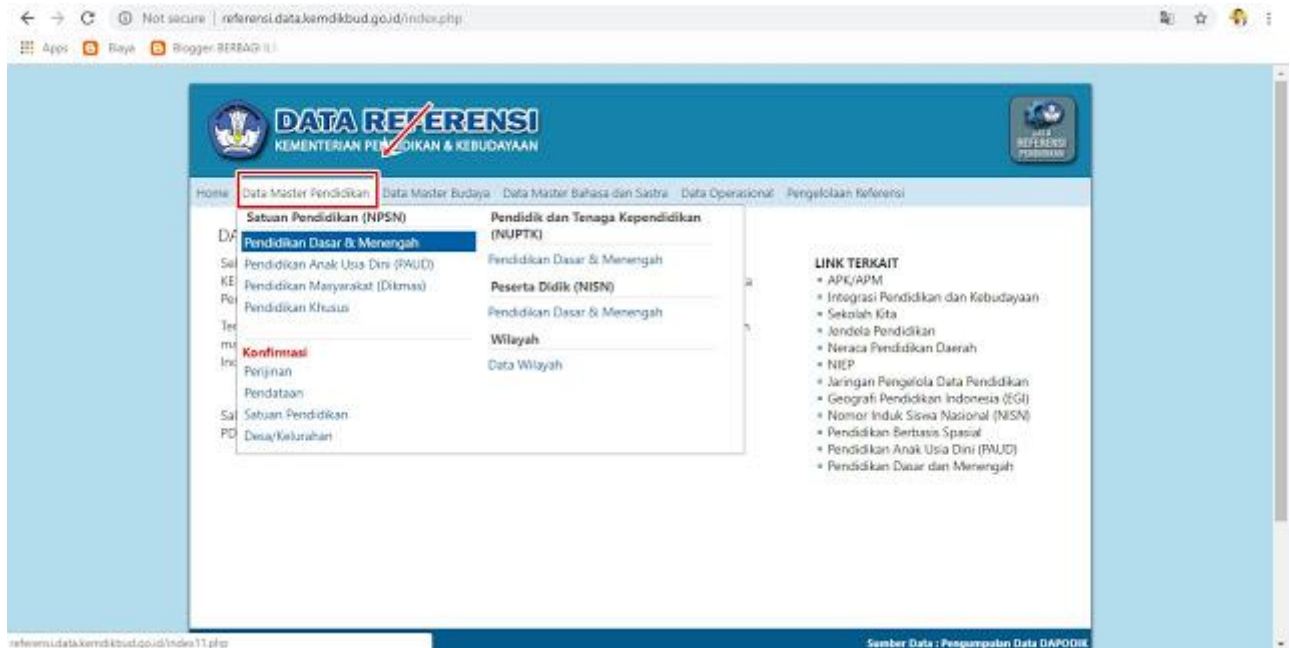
Not secure | referensi.data.kemdikbud.go.id/index.php

Apps Raya Blogger BERBAGI

DATA RE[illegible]ERENSI
KEMENTERIAN PE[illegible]DIKAN & KEBUDAYAAN

DATA REFERENSI

Home Data Master Pendidikan Data Master Budaya Data Master Bahasa dan Sastra Data Operasional Pengelolaan Referensi

Satuan Pendidikan (NPSN)
Pendidikan Dasar & Menengah
Pendidikan Anak Usia Dini (PAUD)
Pendidikan Masyarakat (Dikmas)
Pendidikan Khusus

Konfirmasi
Perijinan
Pendataan
Satuan Pendidikan
Desa/Kelurahan

Pendidik dan Tenaga Kependidikan (NUPTK)
Pendidikan Dasar & Menengah
Peserta Didik (NISN)
Pendidikan Dasar & Menengah
Wilayah
Data Wilayah

DA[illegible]
Se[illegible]
KE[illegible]
Pe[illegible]
Te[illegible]
m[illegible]
In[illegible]
Sa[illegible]
PD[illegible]

LINK TERKAIT
• APK/APM
• Integrasi Pendidikan dan Kebudayaan
• Sekolah Kita
• Jendela Pendidikan
• Neraca Pendidikan Daerah
• NIEP
• Jaringan Pengelola Data Pendidikan
• Geografi Pendidikan Indonesia (EGI)
• Nomor Induk Siswa Nasional (NISN)
• Pendidikan Berbasis Spasial
• Pendidikan Anak Usia Dini (PAUD)
• Pendidikan Dasar dan Menengah

referensi.data.kemdikbud.go.id/index11.php

Sumber Data : Pengumpulan Data DAPODIK